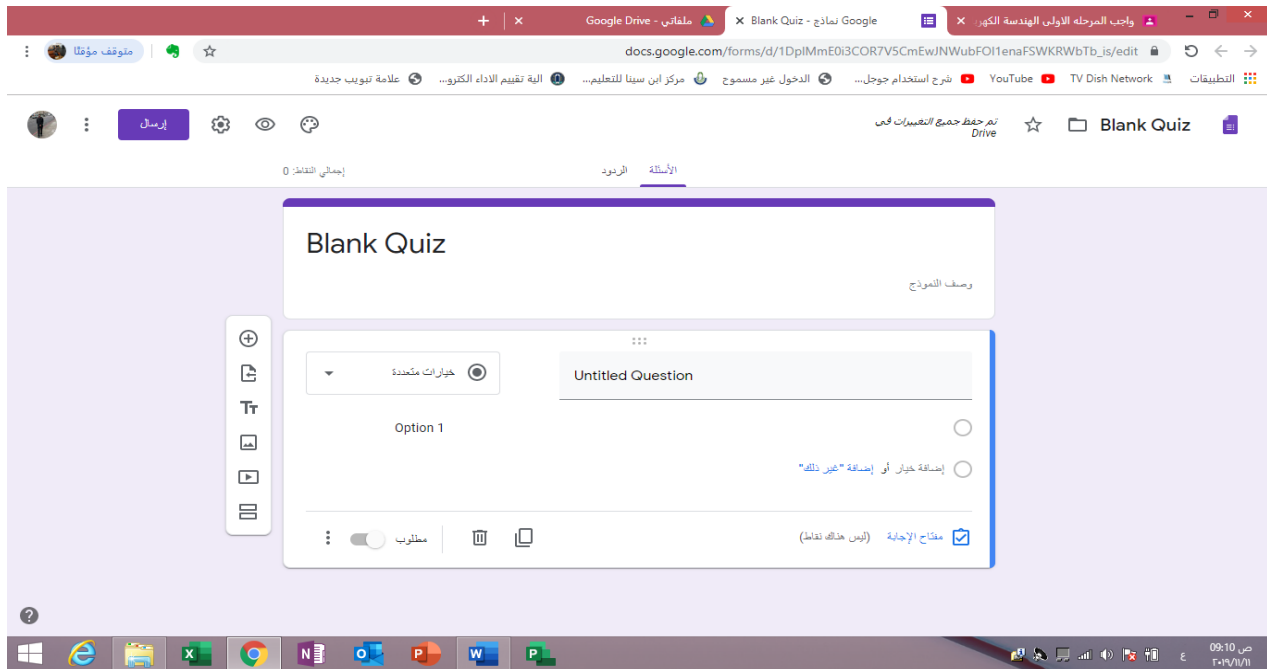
واجب المرحله الاولى الهندسة الكهر ×
Google نماذج - Blank Quiz ×
ملفاتي - Google Drive ×
+

docs.google.com/forms/d/1DplMmE0i3COR7V5CmEwJNWubFOI1enaFSWKRWbTb_is/edit
متوقف مؤقتًا

التطبيقات TV Dish Network YouTube شرح استخدام جوجل... الدخول غير مسموح مركز ابن سينا للتعليم... الية تقييم الاداء الالكترو... علامة تبويب جديدة

Blank Quiz
تم حفظ جميع التغييرات في Drive
إرسال

الأسئلة الردود
إجمالي النقاط: 0

Blank Quiz
وصف النموذج

Untitled Question
خيارات متعددة
Option 1
إضافة خيار أو إضافة "غير ذلك"

مفتاح الإجابة (ليس هناك نقاط)
مطلوب

?

ص 09:10
٢٠١٩/١١/١١
ع